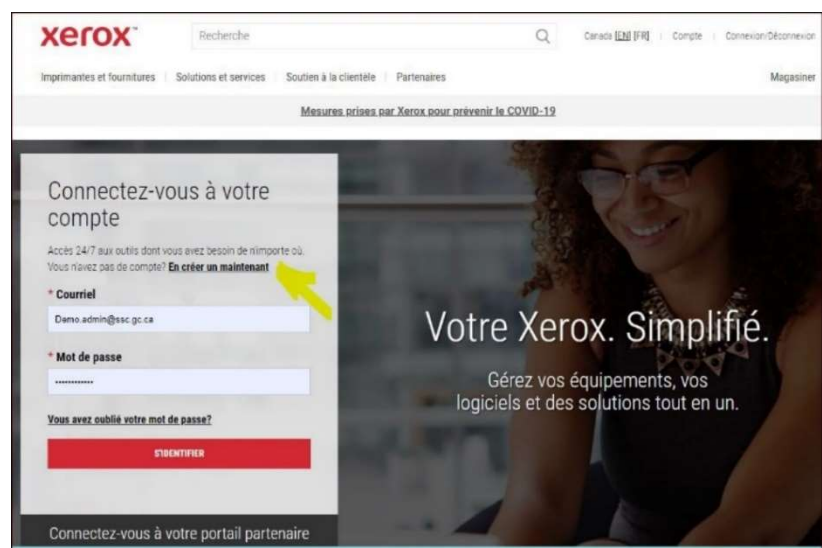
xerox

Recherche

Canada [EN] [FR] | Compte | Connexion/Déconnexion

Imprimantes et fournitures | Solutions et services | Soutien à la clientèle | Partenaires

Magasiner

Mesures prises par Xerox pour prévenir le COVID-19

Connectez-vous à votre compte

Accès 24/7 aux outils dont vous avez besoin de n'importe où. Vous n'avez pas de compte? En créer un maintenant

* Courriel

Demo.admin@ssc.gc.ca

* Mot de passe

••••••••••••

Vous avez oublié votre mot de passe?

S'IDENTIFIER

Connectez-vous à votre portail partenaire

Votre Xerox. Simplifié.

Gérez vos équipements, vos logiciels et des solutions tout en un.